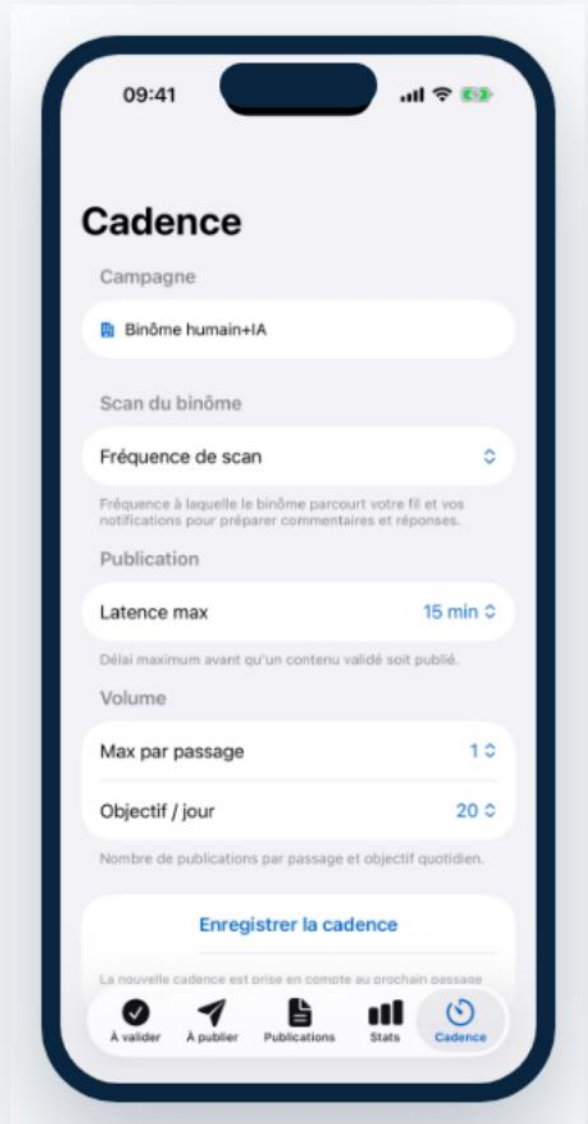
09:41

Cadence

Campagne

Binôme humain+IA

Scan du binôme

Fréquence de scan

Fréquence à laquelle le binôme parcourt votre fil et vos notifications pour préparer commentaires et réponses.

Publication

Latence max 15 min

Délai maximum avant qu'un contenu validé soit publié.

Volume

Max par passage 1

Objectif / jour 20

Nombre de publications par passage et objectif quotidien.

Enregistrer la cadence

La nouvelle cadence est prise en compte au prochain passage

À valider À publier Publications Stats Cadence